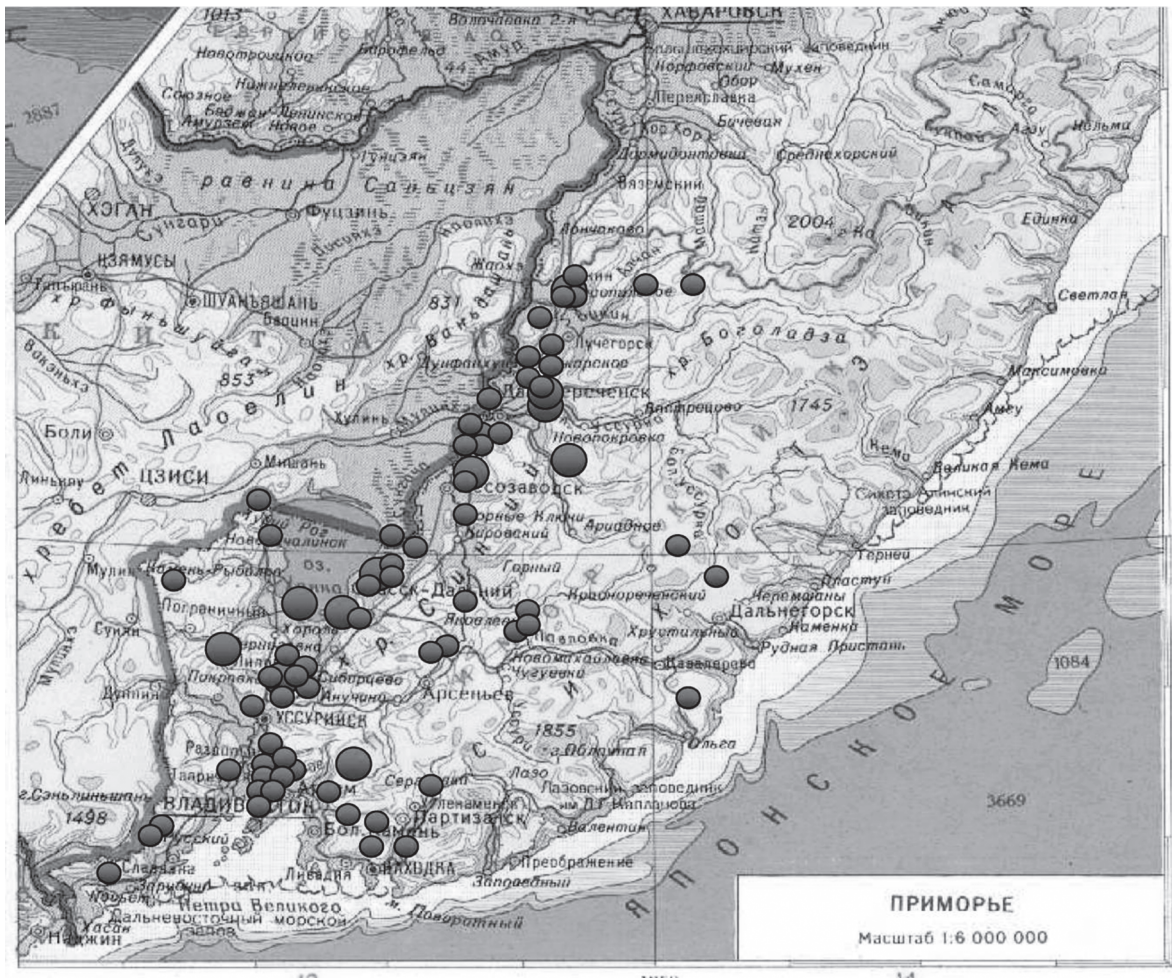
1013
Волочаевка 2-я
ХАБАРОВСК
Новотроицкое
Биробиджан
Большехехцирский заповедник
Корфовский Мухен
Обор
Союзное
Бабстово
Ленинское
Амурзет
Переяславка
Бичевая
Хор
Дормидонтовка
Среднехорский
Вяземский
2887
Гуйцзянь
равнина Саньцзян
ХЭГАН
Фуцзинь
ЦЗЯМУСЫ
Сунгари
Лончаково
2004
Единка
Светлая
Шуаньяшань
831
хр. Ваньдашань
Лучегорск
хр. Бологодза
Хр. Фыньшуайлин
853
Дальнереченск
Максимовка
Боли
Лаоелин
Хулинь
1745
Новопокровка
Амгу
Кема
Великая Кема
хребет ЦЗИСИ
Мишань
Лесозаводск
Горные Ключи
Кировский
Ариадное
Сихотэ-Алинский заповедник
Новокачалинск
оз. Ханка
Камень-Рыболов
Спасск-Дальний
Горный
Терней
Пластун
Мулин
Пограничный
Хороль
Яковлевка
Кавалерово
Дальнегорск
Рудная Пристань
Суйфэнь
Покровка
Сибирцево
Новомихайловка
Чугуевка
Анучино
Арсеньев
Уссурийск
1855
Ольга
1084
Раздольное
Артём
Сергеевка
Лазо
Лазовский заповедник им. Л.Г. Капланова
3669
1498
ВЛАДИВОСТОК
Партизанск
Большой Камень
Находка
Преображение
Валентин
Славянка
Зарубино
Хасан
Посьет
Залив Петра Великого
Дальневосточный морской заповедник
Ливадия
Заповедный
м. Поворотный
ЯПОНСКОЕ МОРЕ
СИХОТЭ-АЛИНЬ
ПРИМОРЬЕ
Масштаб 1:6 000 000